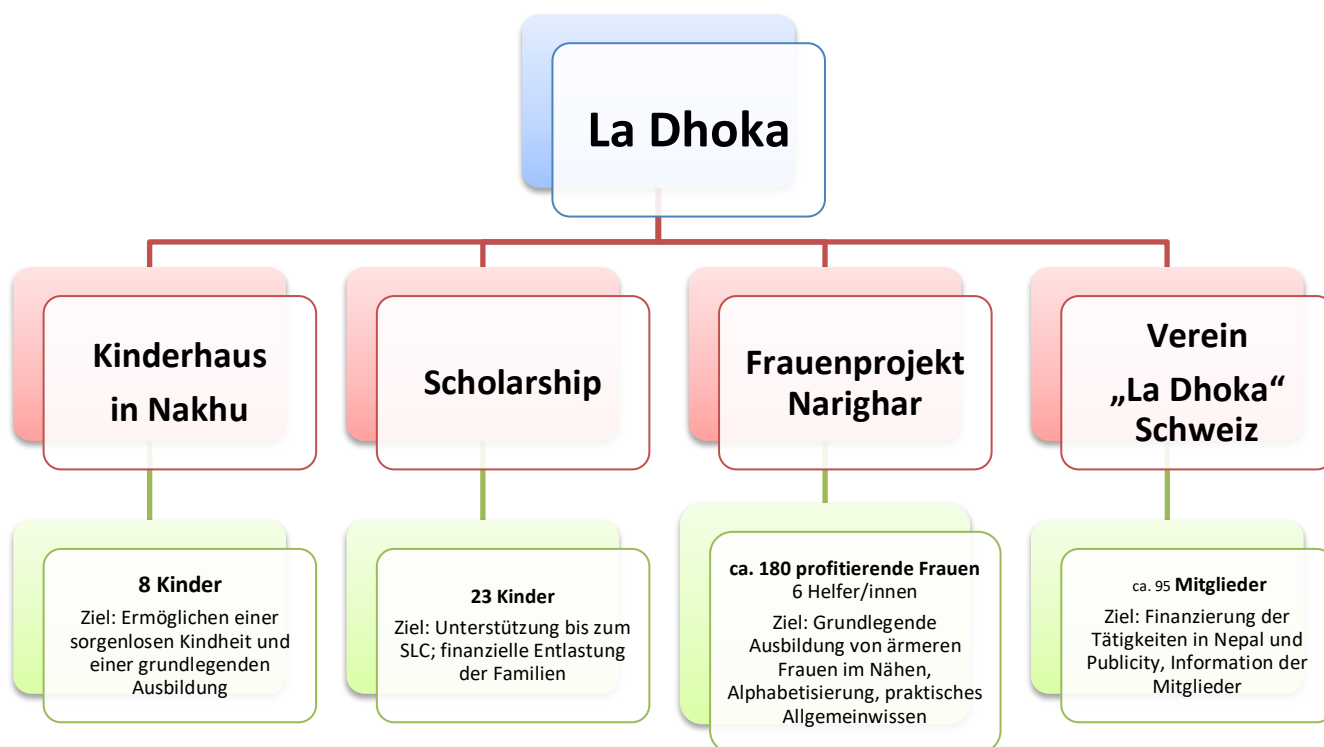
La Dhoka

Kinderhaus in Nakhu

8 Kinder
Ziel: Ermöglichen einer sorgenlosen Kindheit und einer grundlegenden Ausbildung

Scholarship

23 Kinder
Ziel: Unterstützung bis zum SLC; finanzielle Entlastung der Familien

Frauenprojekt Narighar

ca. 180 profitierende Frauen
6 Helfer/innen
Ziel: Grundlegende Ausbildung von ärmeren Frauen im Nähen, Alphabetisierung, praktisches Allgemeinwissen

Verein „La Dhoka“ Schweiz

ca. 95 Mitglieder
Ziel: Finanzierung der Tätigkeiten in Nepal und Publicity, Information der Mitglieder